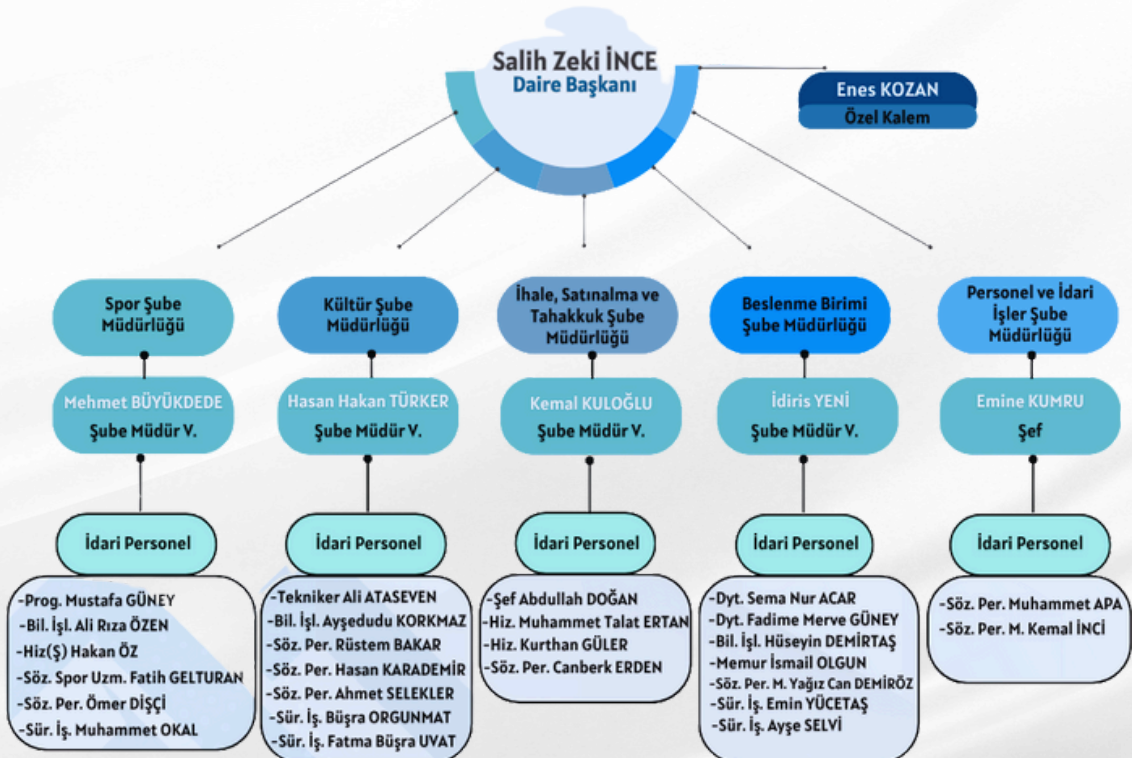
Salih Zeki İNCE
Daire Başkanı

Enes KOZAN
Özel Kalem

Spor Şube Müdürlüğü

Mehmet BÜYÜKDEDE
Şube Müdür V.

İdari Personel

-Prog. Mustafa GÜNEY
-Bil. İşl. Ali Rıza ÖZEN
-Hiz(Ş) Hakan ÖZ
-Söz. Spor Uzm. Fatih GELTURAN
-Söz. Per. Ömer DİŞÇİ
-Sür. İş. Muhammet OKAL

Kültür Şube Müdürlüğü

Hasan Hakan TÜRKER
Şube Müdür V.

İdari Personel

-Tekniker Ali ATASEVEN
-Bil. İşl. Ayşedudu KORKMAZ
-Söz. Per. Rüstem BAKAR
-Söz. Per. Hasan KARADEMİR
-Söz. Per. Ahmet SELEKLER
-Sür. İş. Büşra ORGUNMAT
-Sür. İş. Fatma Büşra UVAT

İhale, Satınalma ve Tahakkuk Şube Müdürlüğü

Kemal KULOĞLU
Şube Müdür V.

İdari Personel

-Şef Abdullah DOĞAN
-Hiz. Muhammet Talat ERTAN
-Hiz. Kurthan GÜLER
-Söz. Per. Canberk ERDEN

Beslenme Birimi Şube Müdürlüğü

İdiris YENİ
Şube Müdür V.

İdari Personel

-Dyt. Sema Nur ACAR
-Dyt. Fadime Merve GÜNEY
-Bil. İşl. Hüseyin DEMİRTAŞ
-Memur İsmail OLGUN
-Söz. Per. M. Yağız Can DEMİRÖZ
-Sür. İş. Emin YÜCETAŞ
-Sür. İş. Ayşe SELVİ

Personel ve İdari İşler Şube Müdürlüğü

Emine KUMRU
Şef

İdari Personel

-Söz. Per. Muhammet APA
-Söz. Per. M. Kemal İNCİ